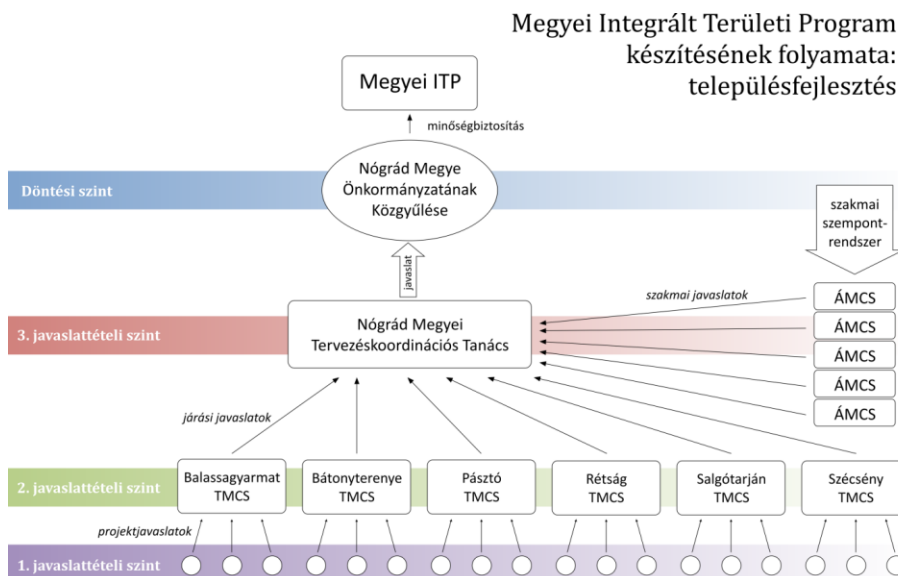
Megyei Integrált Területi Program készítésének folyamata: településfejlesztés

Megyei ITP

minőségbiztosítás

Döntési szint

Nógrád Megye Önkormányzatának Közgyűlése

szakmai szempont-rendszer

javaslat

szakmai javaslatok

3. javaslattételi szint

Nógrád Megyei Tervezéskoordinációs Tanács

ÁMCS

ÁMCS

ÁMCS

ÁMCS

ÁMCS

járási javaslatok

2. javaslattételi szint

Balassagyarmat TMCS

Bátonyterenye TMCS

Pásztó TMCS

Rétság TMCS

Salgótarján TMCS

Szécsény TMCS

projektjavaslatok

1. javaslattételi szint